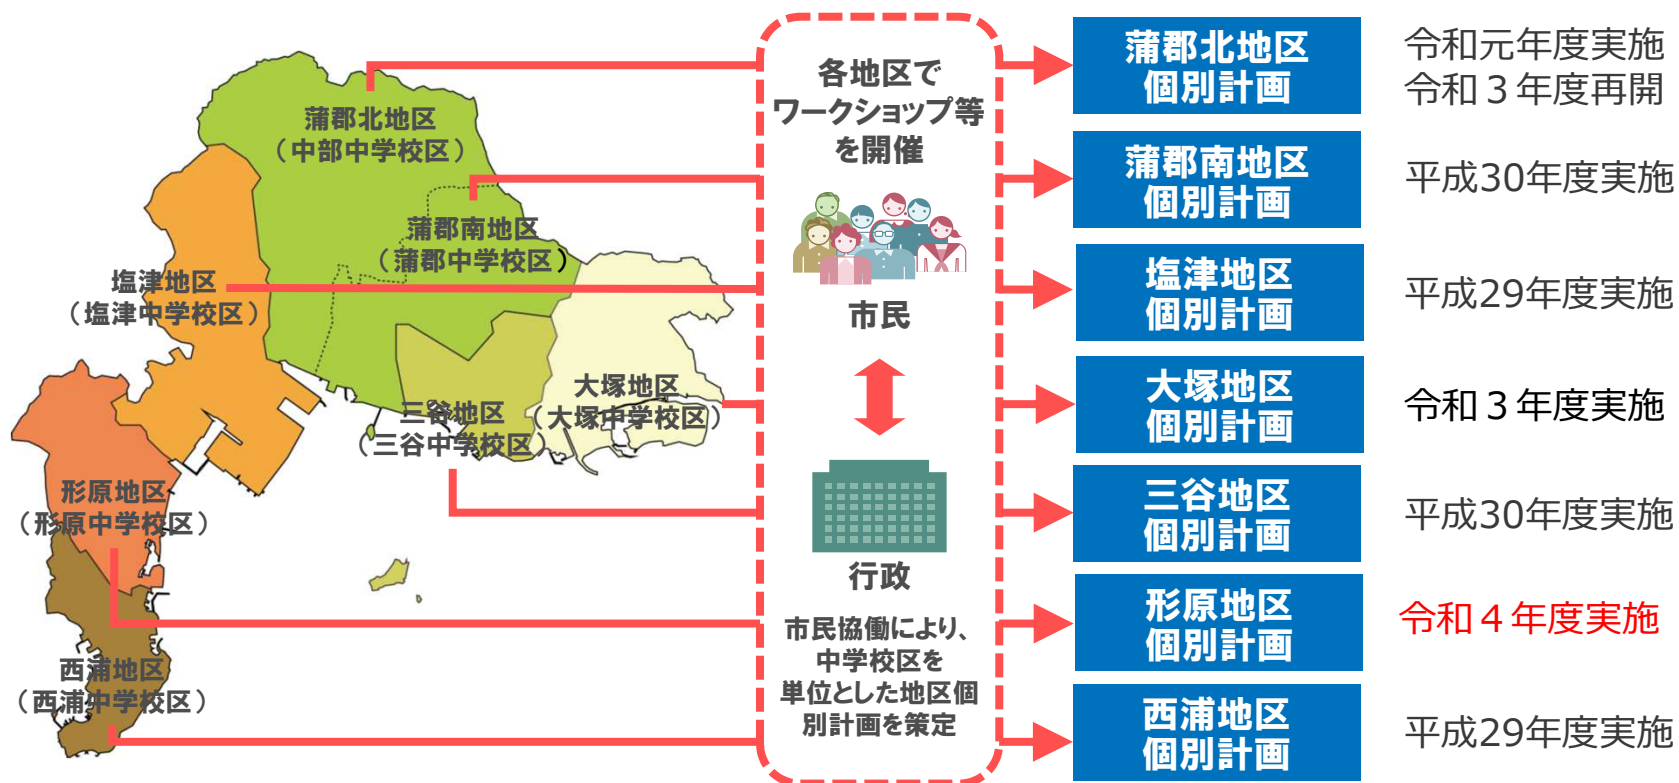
蒲郡北地区
（中部中学校区）

蒲郡南地区
（蒲郡中学校区）

塩津地区
（塩津中学校区）

大塚地区
（大塚中学校区）

三谷地区
（三谷中学校区）

形原地区
（形原中学校区）

西浦地区
（西浦中学校区）

各地区でワークショップ等を開催

市民

行政

市民協働により、中学校区を単位とした地区個別計画を策定

蒲郡北地区
個別計画

令和元年度実施
令和３年度再開

蒲郡南地区
個別計画

平成30年度実施

塩津地区
個別計画

平成29年度実施

大塚地区
個別計画

令和３年度実施

三谷地区
個別計画

平成30年度実施

形原地区
個別計画

令和４年度実施

西浦地区
個別計画

平成29年度実施